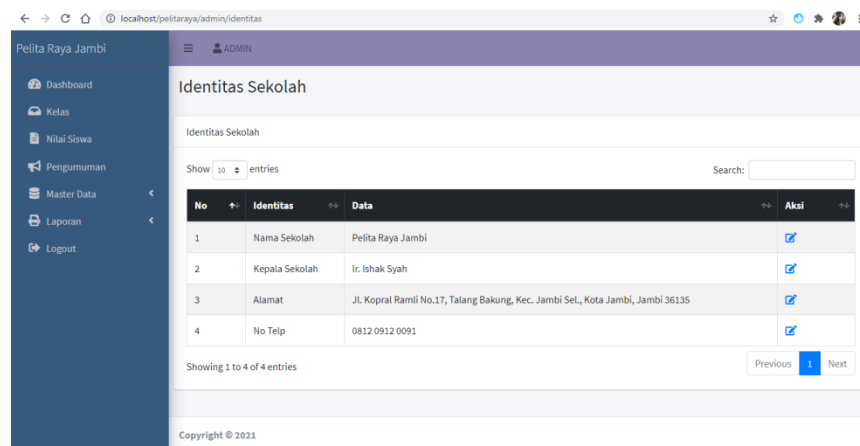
localhost/pelitaraya/admin/identitas

Pelita Raya Jambi

ADMIN

Dashboard
Kelas
Nilai Siswa
Pengumuman
Master Data
Laporan
Logout

Identitas Sekolah

Identitas Sekolah

Show 10 entries

Search:

| No | Identitas | Data | Aksi |
|---|---|---|---|
| 1 | Nama Sekolah | Pelita Raya Jambi | |
| 2 | Kepala Sekolah | Ir. Ishak Syah | |
| 3 | Alamat | Jl. Kopral Ramli No.17, Talang Bakung, Kec. Jambi Sel., Kota Jambi, Jambi 36135 | |
| 4 | No Telp | 0812 0912 0091 | |

Showing 1 to 4 of 4 entries

Previous 1 Next

Copyright © 2021